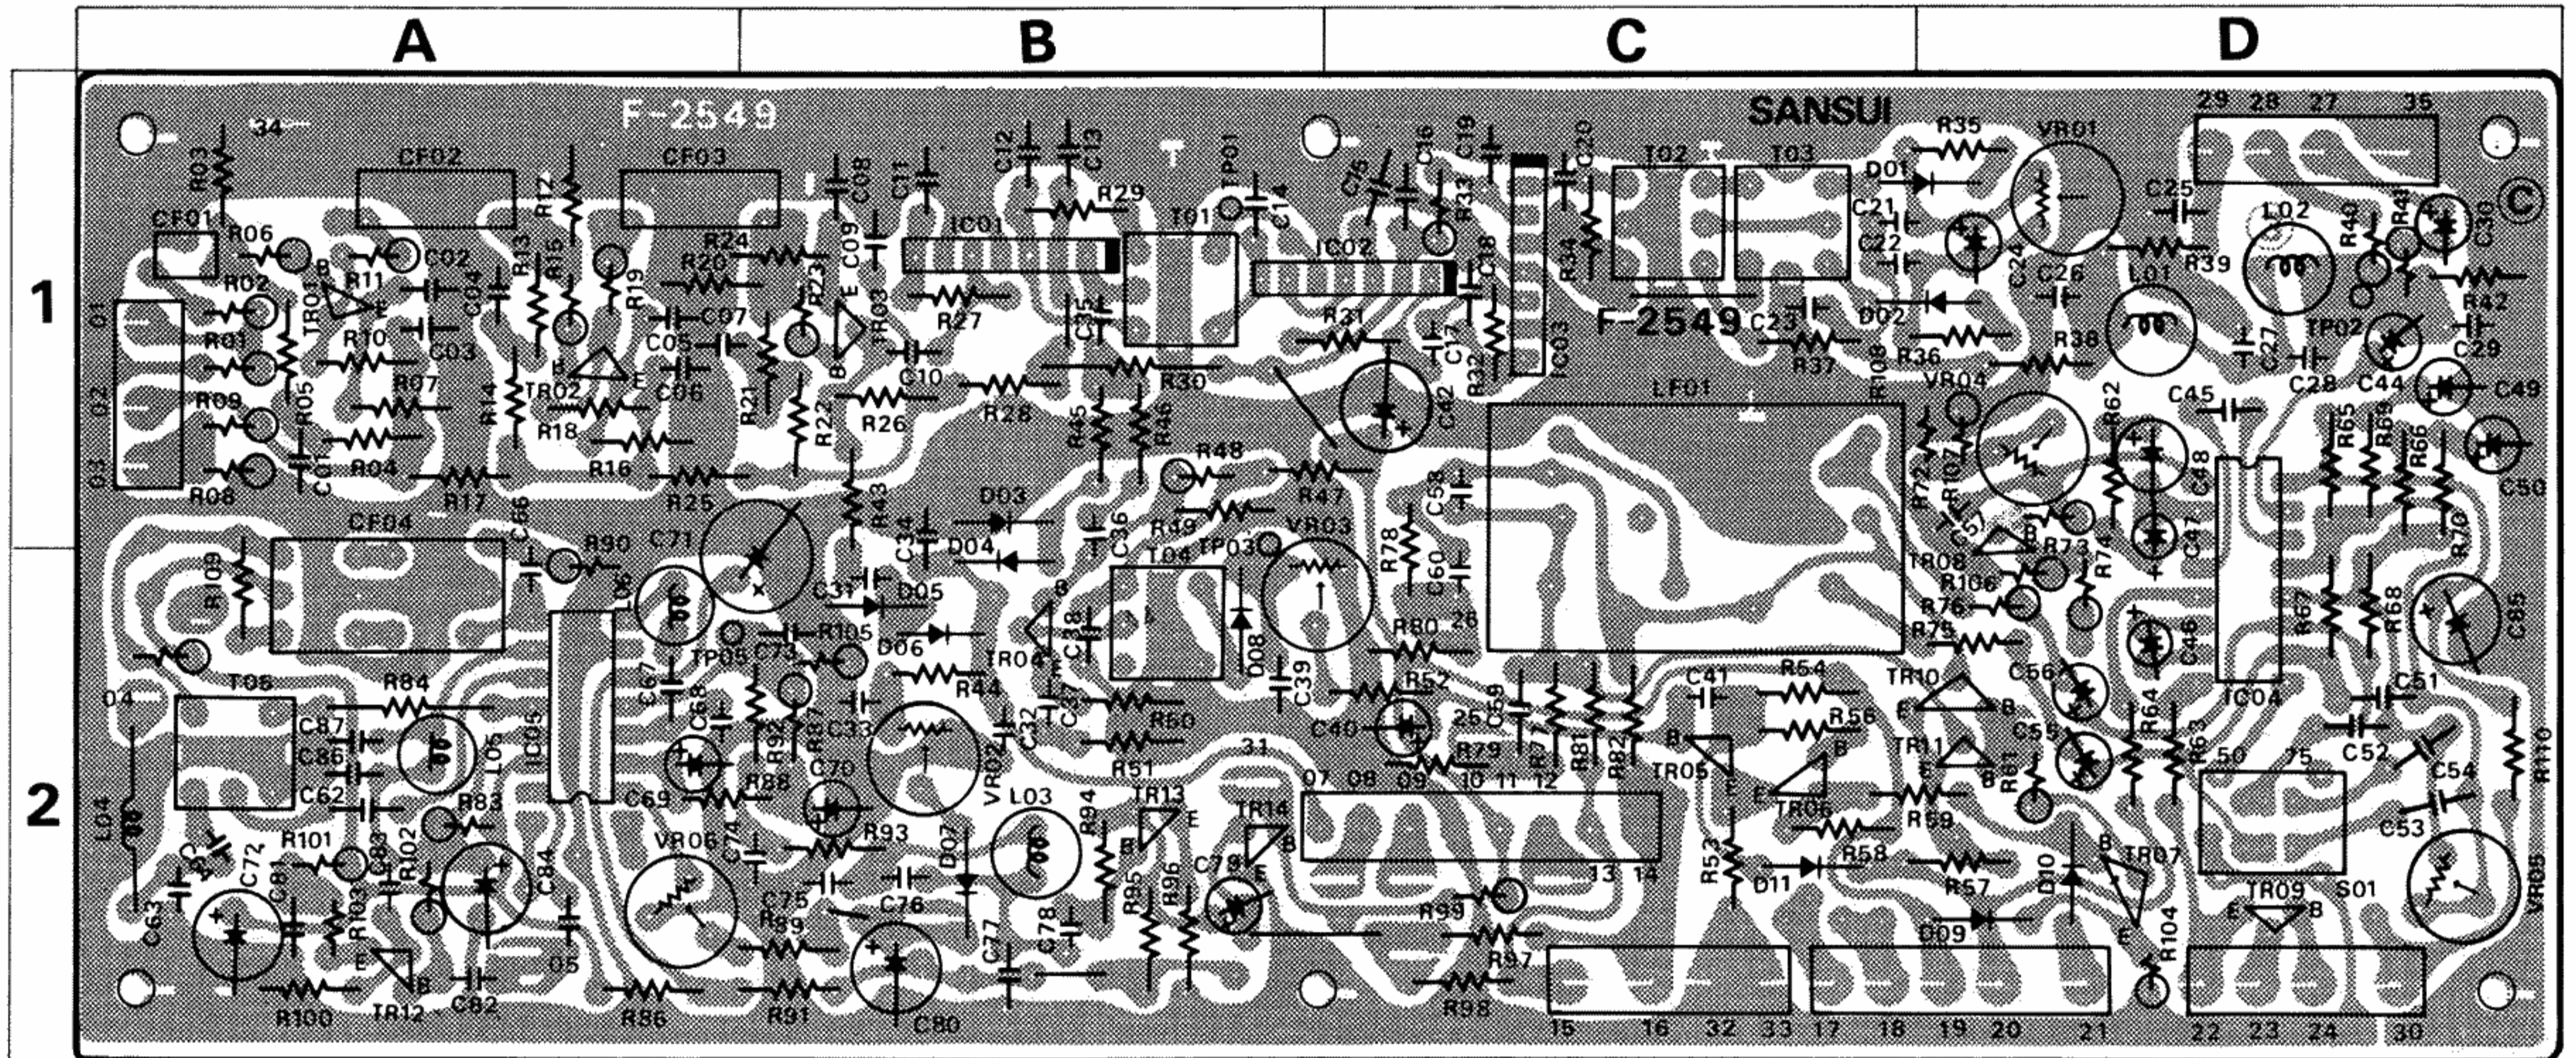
A B C D

1

2

F-2549 SANSUI

34 R03 CF02 CF03 C08 C11 C12 C13 T PO1 C14 C15 C16 C19 C20 T02 T03 R35 VR01 29 28 27 35

CF01 R06 C02 R13 R15 R12 R19 R24 C09 R29 T01 IC01 IC02 R13 C18 R34 D01 C21 C22 C25 L02 R40 R41 C30

R02 R11 TR01 C04 R20 R23 TR03 R27 C34 C35 C24 C26 R39 R42

01 R01 R10 C03 C07 C05 C06 R31 C17 C23 D02 L01 C27 TP02 C29

02 R05 R07 R14 TR02 R18 R21 R22 R26 R10 R28 R30 R45 R46 R32 C42 IC03 F-2549 R37 R36 R38 C28 C44 C49

03 R09 R04 C01 R08 R17 R16 R25 R43 D03 R48 R47 C53 LF01 R108 VR04 R62 C45 R65 R69 R66 C50

CF04 C66 R90 C71 C34 D04 R49 TP03 VR03 R78 C60 R107 R72 C48 C47 C57 TR08 R73 R74 R106 R70

R109 L06 C31 D05 C36 T04 R76 R75 R67 R68 C85

TP05 C73 R105 D06 TR04 C38 D08 C39 R80 26 C56 C46

04 T05 R84 C67 C68 C33 R44 R52 C58 C41 R54 TR10 C51

C87 C86 C62 L05 LC05 R82 R87 R88 C32 R50 R51 C40 25 R77 R81 R82 R56 TR11 C55 R64 R63 IC04 50 75 C52 C54 R110

L04 R83 C69 C70 VR02 L03 R94 TR13 TR14 31 07 08 09 R79 10 11 12 TR05 TR06 R61 R59 C53

C63 C72 C81 R101 R103 R102 C83 C84 VR06 C74 R93 D07 B E R95 R96 C79 13 14 R53 D11 R58 R57 D10 TR07 TR09 S01 VR05

TR12 C82 05 C75 R89 C76 C77 C78 R99 R97 D09 R104

R100 R86 R91 C80 R98 15 16 32 33 17 18 19 20 21 22 23 24 30